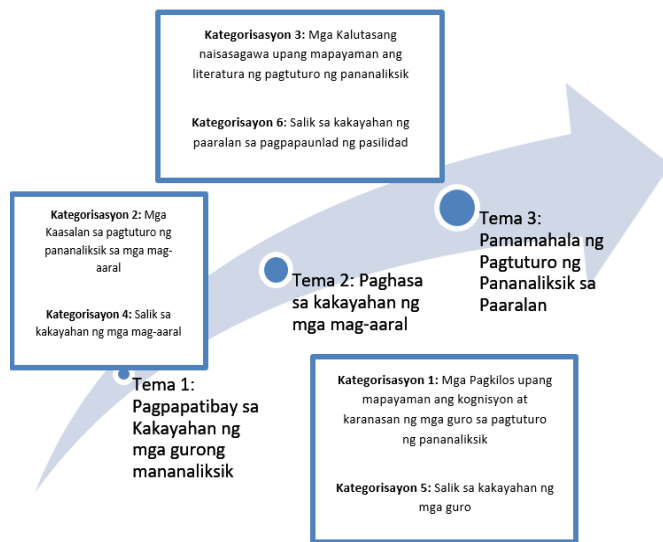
**Kategorisasyon 3:** Mga Kalutasang naisasagawa upang mapayaman ang literatura ng pagtuturo ng pananaliksik

**Kategorisayon 6:** Salik sa kakayahan ng paaralan sa pagpapaunlad ng pasilidad

**Kategorisayon 2:** Mga Kaasalan sa pagtuturo ng pananaliksik sa mga mag-aaral

**Kategorisayon 4:** Salik sa kakayahan ng mga mag-aaral

Tema 3: Pamamahala ng Pagtuturo ng Pananaliksik sa Paaralan

Tema 2: Paghasa sa kakayahan ng mga mag-aaral

Tema 1: Pagpapatibay sa Kakayahan ng mga gurong mananaliksik

**Kategorisasyon 1:** Mga Pagkilos upang mapayaman ang kognisyon at karanasan ng mga guro sa pagtuturo ng pananaliksik

**Kategorisayon 5:** Salik sa kakayahan ng mga guro